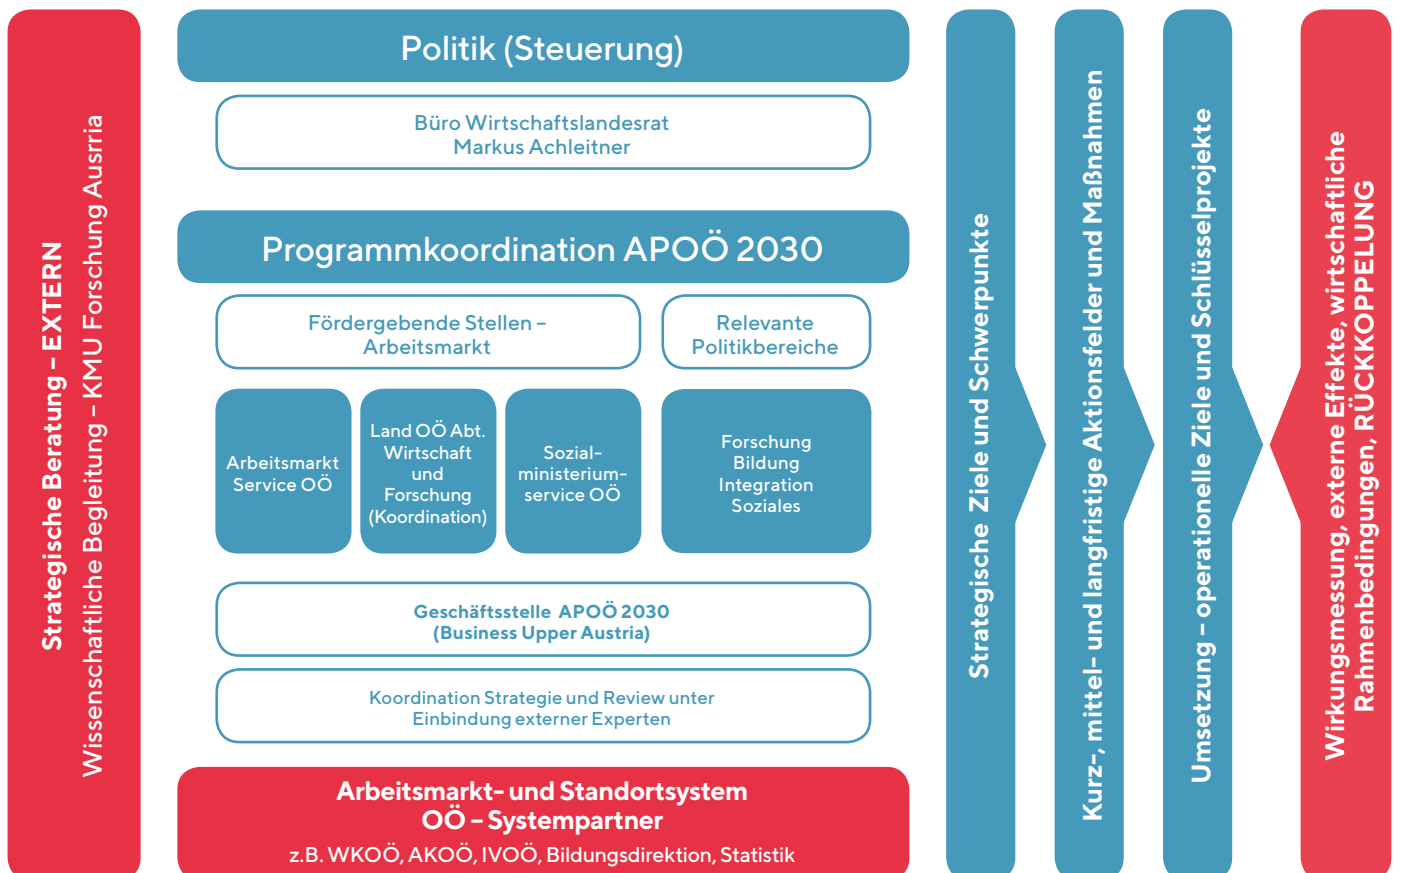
Strategische Beratung – EXTERN
Wissenschaftliche Begleitung – KMU Forschung Ausria

Politik (Steuerung)

Büro Wirtschaftslandesrat Markus Achleitner

Programmkoordination APOÖ 2030

Fördergebende Stellen – Arbeitsmarkt

Relevante Politikbereiche

Arbeitsmarkt Service OÖ

Land OÖ Abt. Wirtschaft und Forschung (Koordination)

Sozial-ministerium-service OÖ

Forschung Bildung Integration Soziales

Geschäftsstelle APOÖ 2030 (Business Upper Austria)

Koordination Strategie und Review unter Einbindung externer Experten

Arbeitsmarkt- und Standortsystem OÖ – Systempartner
z.B. WKOÖ, AKOÖ, IVOÖ, Bildungsdirektion, Statistik

Strategische Ziele und Schwerpunkte

Kurz-, mittel- und langfristige Aktionsfelder und Maßnahmen

Umsetzung – operationelle Ziele und Schlüsselprojekte

Wirkungsmessung, externe Effekte, wirtschaftliche Rahmenbedingungen, RÜCKKOPPELUNG